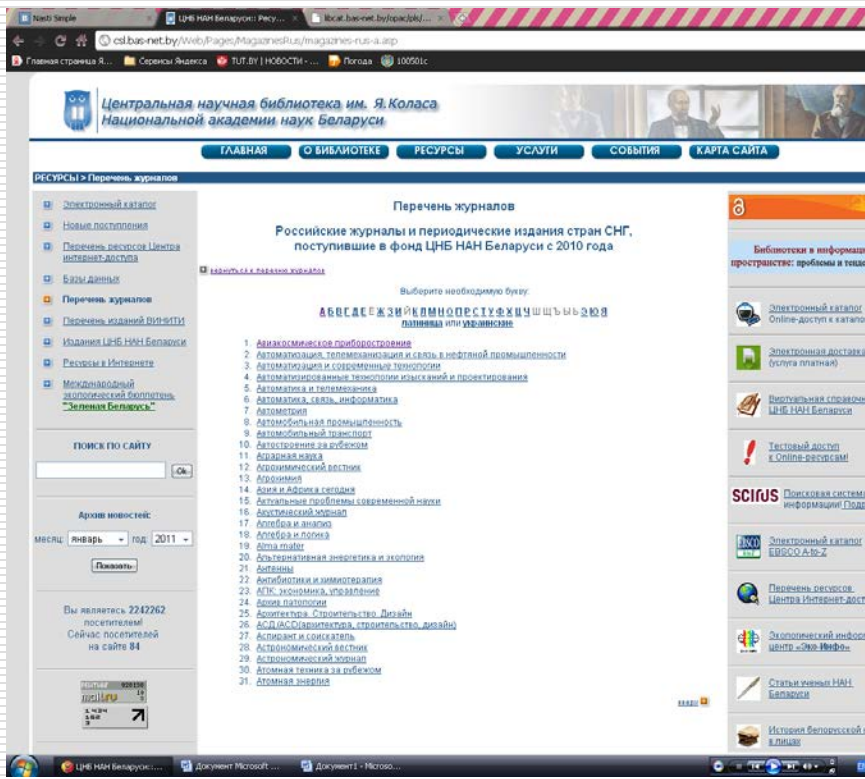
Nasti Simple
ЦНБ НАН Беларуси: Ресу...
libcat.bas-net.by/opac/pls/...
csl.bas-net.by/Web/Pages/MagazinesRus/magazines-rus-a.asp
Главная страница Я... Сервисы Яндекса TUT.BY | НОВОСТИ - ... Погода 100501c

Центральная научная библиотека им. Я.Коласа
Национальной академии наук Беларуси

ГЛАВНАЯ О БИБЛИОТЕКЕ РЕСУРСЫ УСЛУГИ СОБЫТИЯ КАРТА САЙТА

РЕСУРСЫ > Перечень журналов

Электронный каталог
Новые поступления
Перечень ресурсов Центра интернет-доступа
Базы данных
Перечень журналов
Перечень изданий ВИНИТИ
Издания ЦНБ НАН Беларуси
Ресурсы в Интернете
Международный экологический бюллетень "Зеленая Беларусь"

ПОИСК ПО САЙТУ
Ok

Архив новостей:
месяц: январь год: 2011
Показать

Вы являетесь 2242262 посетителем!
Сейчас посетителей на сайте 84

Перечень журналов

Российские журналы и периодические издания стран СНГ, поступившие в фонд ЦНБ НАН Беларуси с 2010 года

вернуться к перечню журналов

Выберите необходимую букву:
А Б В Г Д Е Ж З И Й К Л М Н О П Р С Т У Ф Х Ц Ч Ш Щ Ъ Ы Ь Э Ю Я
латиница или украинские

1. Авиакосмическое приборостроение
2. Автоматизация, телемеханизация и связь в нефтяной промышленности
3. Автоматизация и современные технологии
4. Автоматизированные технологии изысканий и проектирования
5. Автоматика и телемеханика
6. Автоматика, связь, информатика
7. Автометрия
8. Автомобильная промышленность
9. Автомобильный транспорт
10. Автостроение за рубежом
11. Аграрная наука
12. Агрохимический вестник
13. Агрохимия
14. Азия и Африка сегодня
15. Актуальные проблемы современной науки
16. Акустический журнал
17. Алгебра и анализ
18. Алгебра и логика
19. Alma mater
20. Альтернативная энергетика и экология
21. Антенны
22. Антибиотики и химиотерапия
23. АПК: экономика, управление
24. Архив патологии
25. Архитектура. Строительство. Дизайн
26. АСД (АСД(архитектура, строительство, дизайн)
27. Аспирант и соискатель
28. Астрономический вестник
29. Астрономический журнал
30. Атомная техника за рубежом
31. Атомная энергия

наверх

Библиотеки в информац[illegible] пространстве: проблемы и тенде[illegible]

Электронный каталог Online-доступ к катало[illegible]
Электронная доставк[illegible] (услуга платная)
Виртуальная справоч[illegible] ЦНБ НАН Беларуси
Тестовый доступ к Online-ресурсам!
SCIRUS Поисковая систем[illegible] информации! Подр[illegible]
Электронный каталог EBSCO A-to-Z
Перечень ресурсов Центра Интернет-дост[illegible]
Экологический инфор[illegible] центр «Эко-Инфо»
Статьи ученых НАН Беларуси
История белорусской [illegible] в лицах

ЦНБ НАН Беларуси:... Документ Microsoft ... Документ1 - Microso...